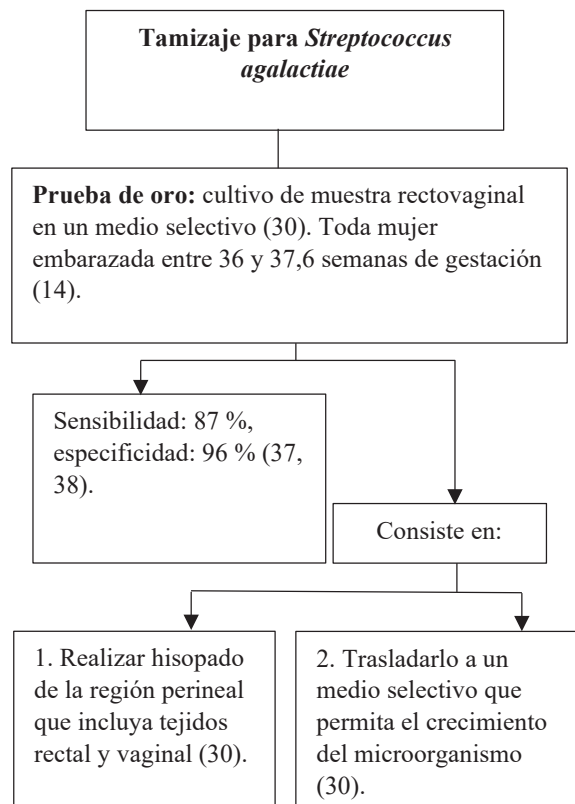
Tamizaje para Streptococcus agalactiae

Prueba de oro: cultivo de muestra rectovaginal en un medio selectivo (30). Toda mujer embarazada entre 36 y 37,6 semanas de gestación (14).

Sensibilidad: 87 %, especificidad: 96 % (37, 38).

Consiste en:

1. Realizar hisopado de la región perineal que incluya tejidos rectal y vaginal (30).

2. Trasladarlo a un medio selectivo que permita el crecimiento del microorganismo (30).